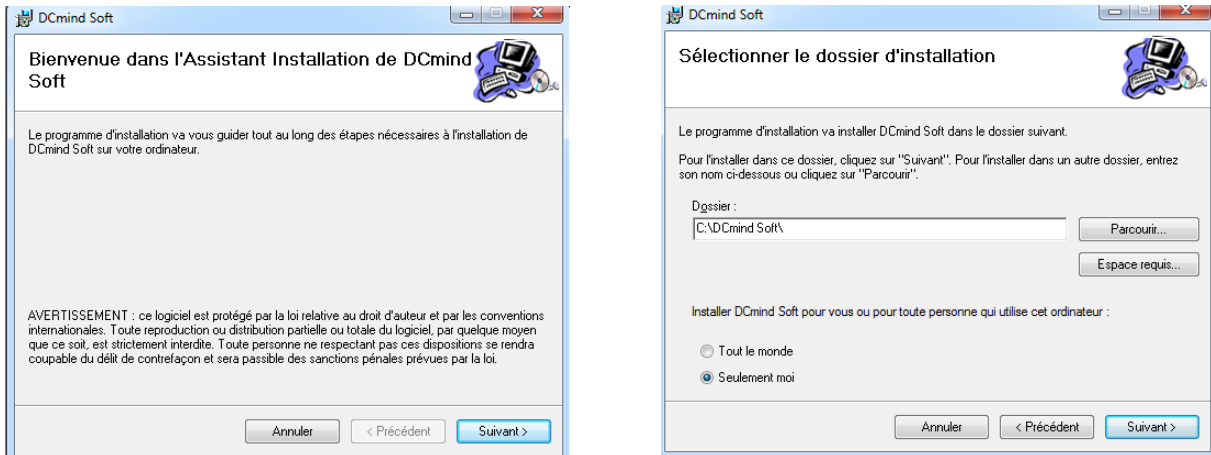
DCmind Soft

Bienvenue dans l'Assistant Installation de DCmind Soft

Le programme d'installation va vous guider tout au long des étapes nécessaires à l'installation de DCmind Soft sur votre ordinateur.

AVERTISSEMENT : ce logiciel est protégé par la loi relative au droit d'auteur et par les conventions internationales. Toute reproduction ou distribution partielle ou totale du logiciel, par quelque moyen que ce soit, est strictement interdite. Toute personne ne respectant pas ces dispositions se rendra coupable du délit de contrefaçon et sera passible des sanctions pénales prévues par la loi.

Annuler | < Précédent | Suivant >

DCmind Soft

Sélectionner le dossier d'installation

Le programme d'installation va installer DCmind Soft dans le dossier suivant.

Pour l'installer dans ce dossier, cliquez sur "Suivant". Pour l'installer dans un autre dossier, entrez son nom ci-dessous ou cliquez sur "Parcourir".

Dossier :
C:\DCmind Soft\

Parcourir...

Espace requis...

Installer DCmind Soft pour vous ou pour toute personne qui utilise cet ordinateur :

Tout le monde

Seulement moi

Annuler | < Précédent | Suivant >